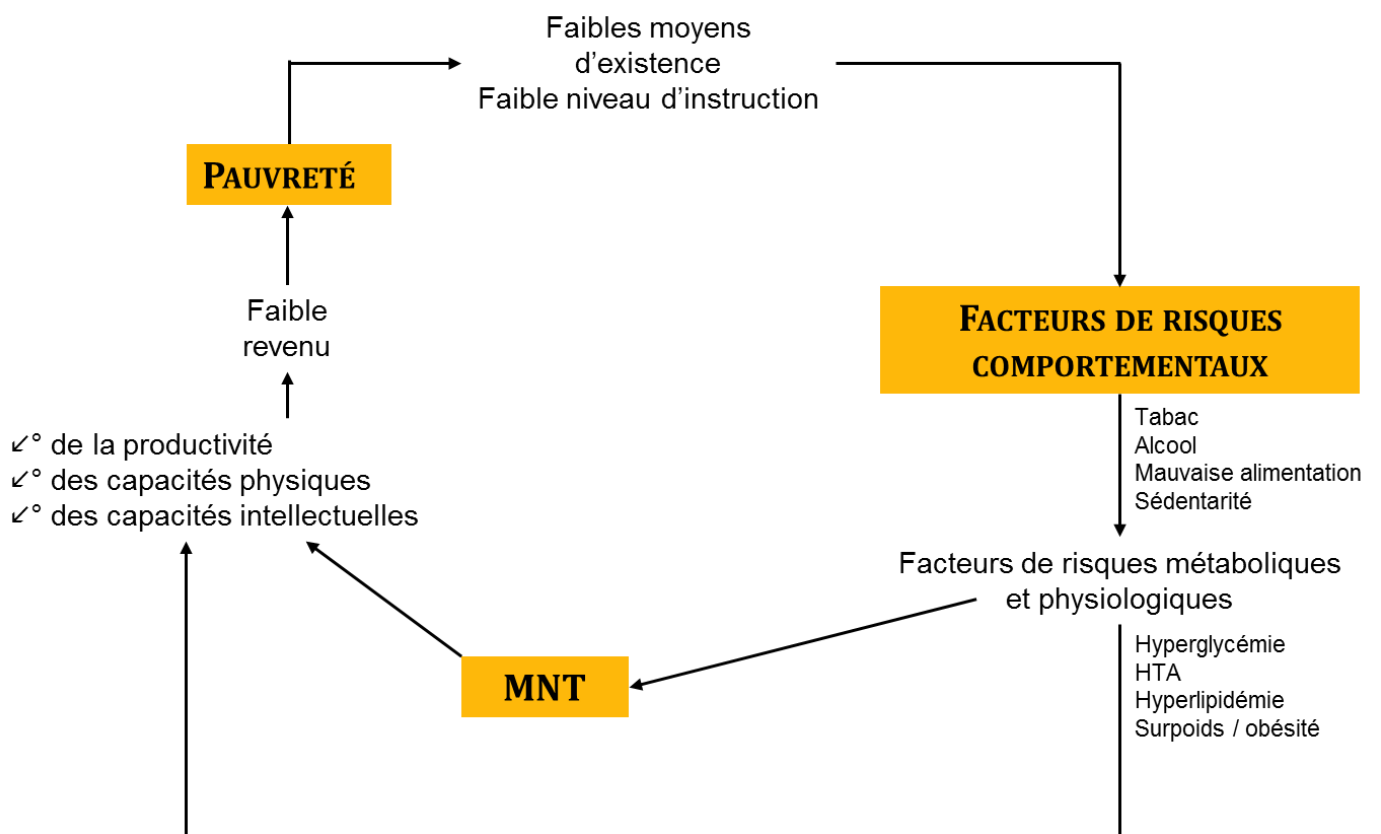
Faibles moyens d'existence
Faible niveau d'instruction

PAUVRETÉ

Faible revenu

↙° de la productivité
↙° des capacités physiques
↙° des capacités intellectuelles

FACTEURS DE RISQUES COMPORTEMENTAUX

Tabac
Alcool
Mauvaise alimentation
Sédentarité

Facteurs de risques métaboliques et physiologiques

Hyperglycémie
HTA
Hyperlipidémie
Surpoids / obésité

MNT